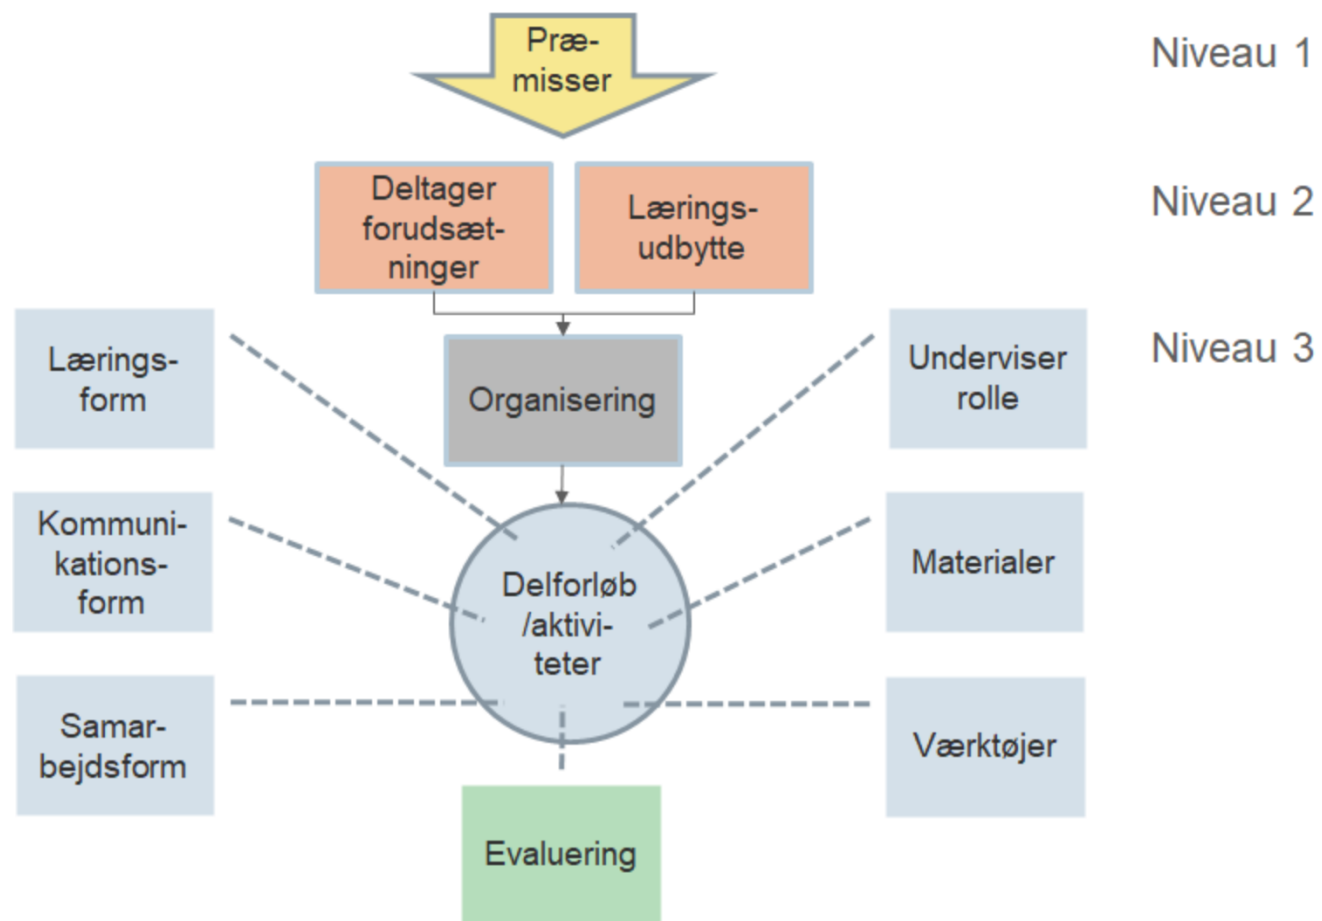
Præmisser

Niveau 1

Deltager forudsætninger

Læringsudbytte

Niveau 2

Læringsform

Organisering

Underviser rolle

Niveau 3

Kommunikationsform

Delforløb /aktiviteter

Materialer

Samarbejdsform

Værktøjer

Evaluering